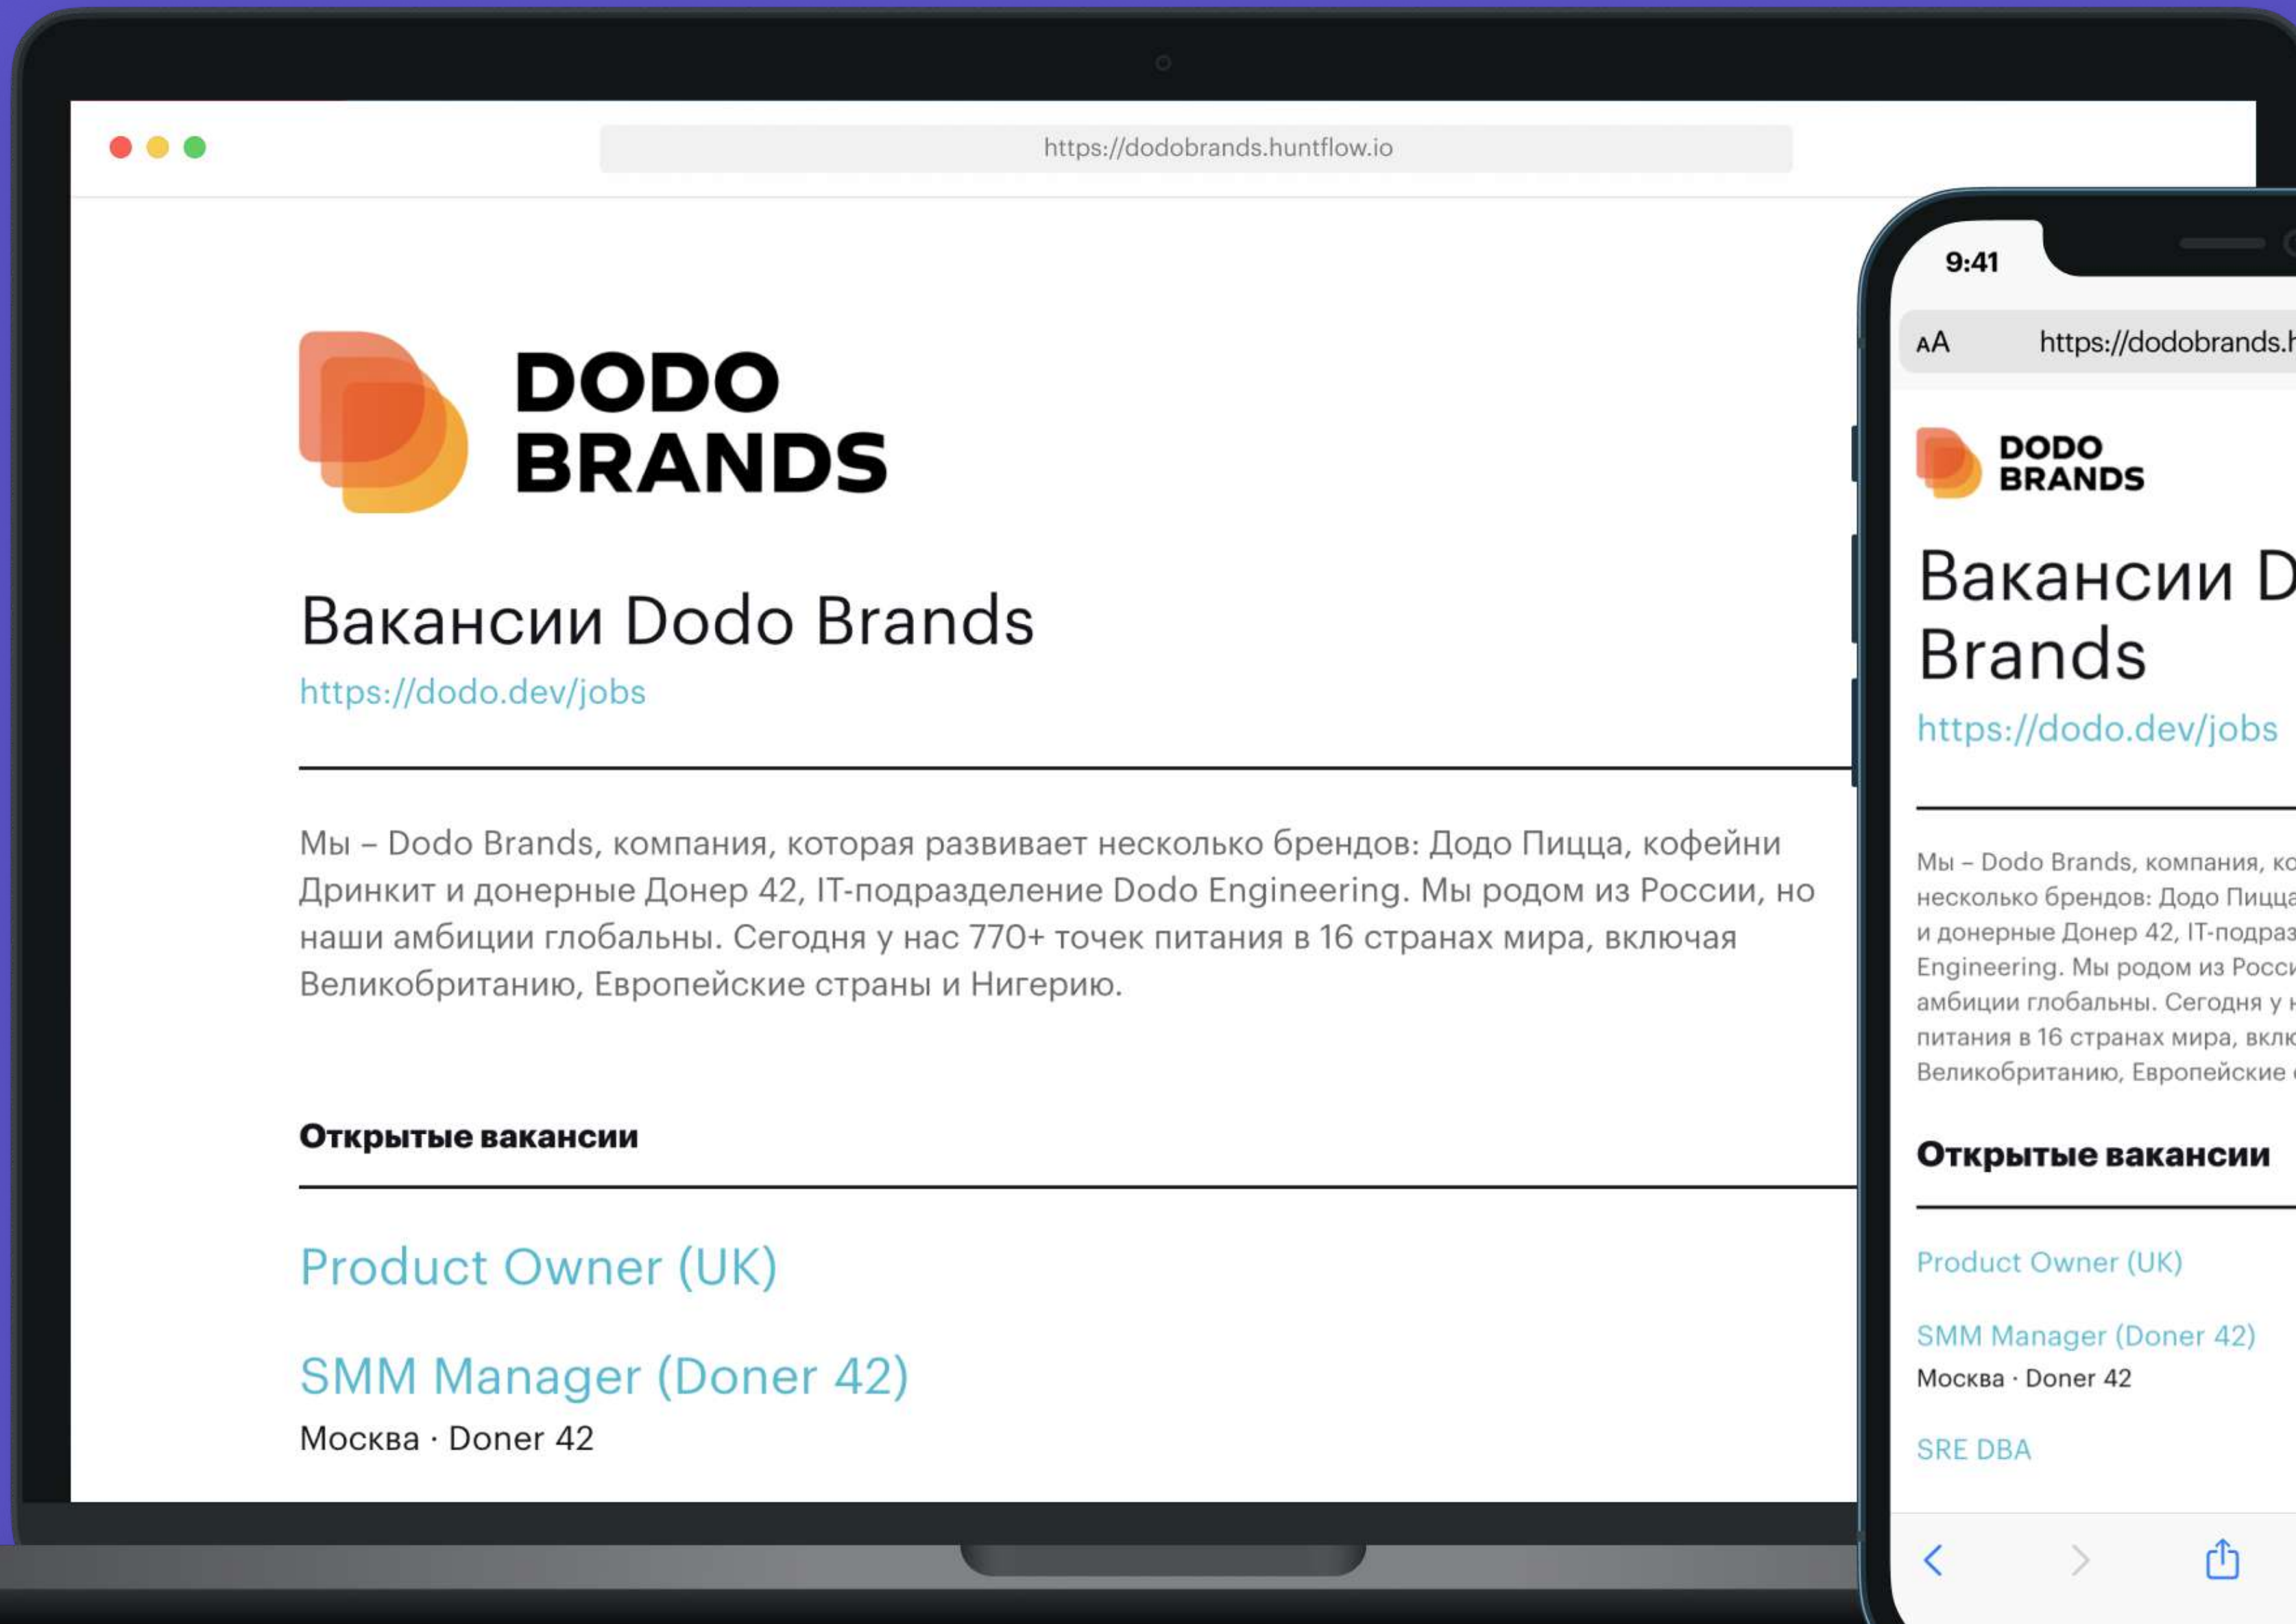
https://dodobrands.huntflow.io

DODO BRANDS

Вакансии Dodo Brands

https://dodo.dev/jobs

Мы – Dodo Brands, компания, которая развивает несколько брендов: Додо Пицца, кофейни Дринкит и донерные Донер 42, IT-подразделение Dodo Engineering. Мы родом из России, но наши амбиции глобальны. Сегодня у нас 770+ точек питания в 16 странах мира, включая Великобританию, Европейские страны и Нигерию.

Открытые вакансии

Product Owner (UK)

SMM Manager (Doner 42)

Москва · Doner 42

9:41

AA https://dodobrands.h

DODO BRANDS

Вакансии D Brands

https://dodo.dev/jobs

Мы – Dodo Brands, компания, ко несколько брендов: Додо Пицца и донерные Донер 42, IT-подраз Engineering. Мы родом из Росси амбиции глобальны. Сегодня у н питания в 16 странах мира, вклю Великобританию, Европейские

Открытые вакансии

Product Owner (UK)

SMM Manager (Doner 42)

Москва · Doner 42

SRE DBA